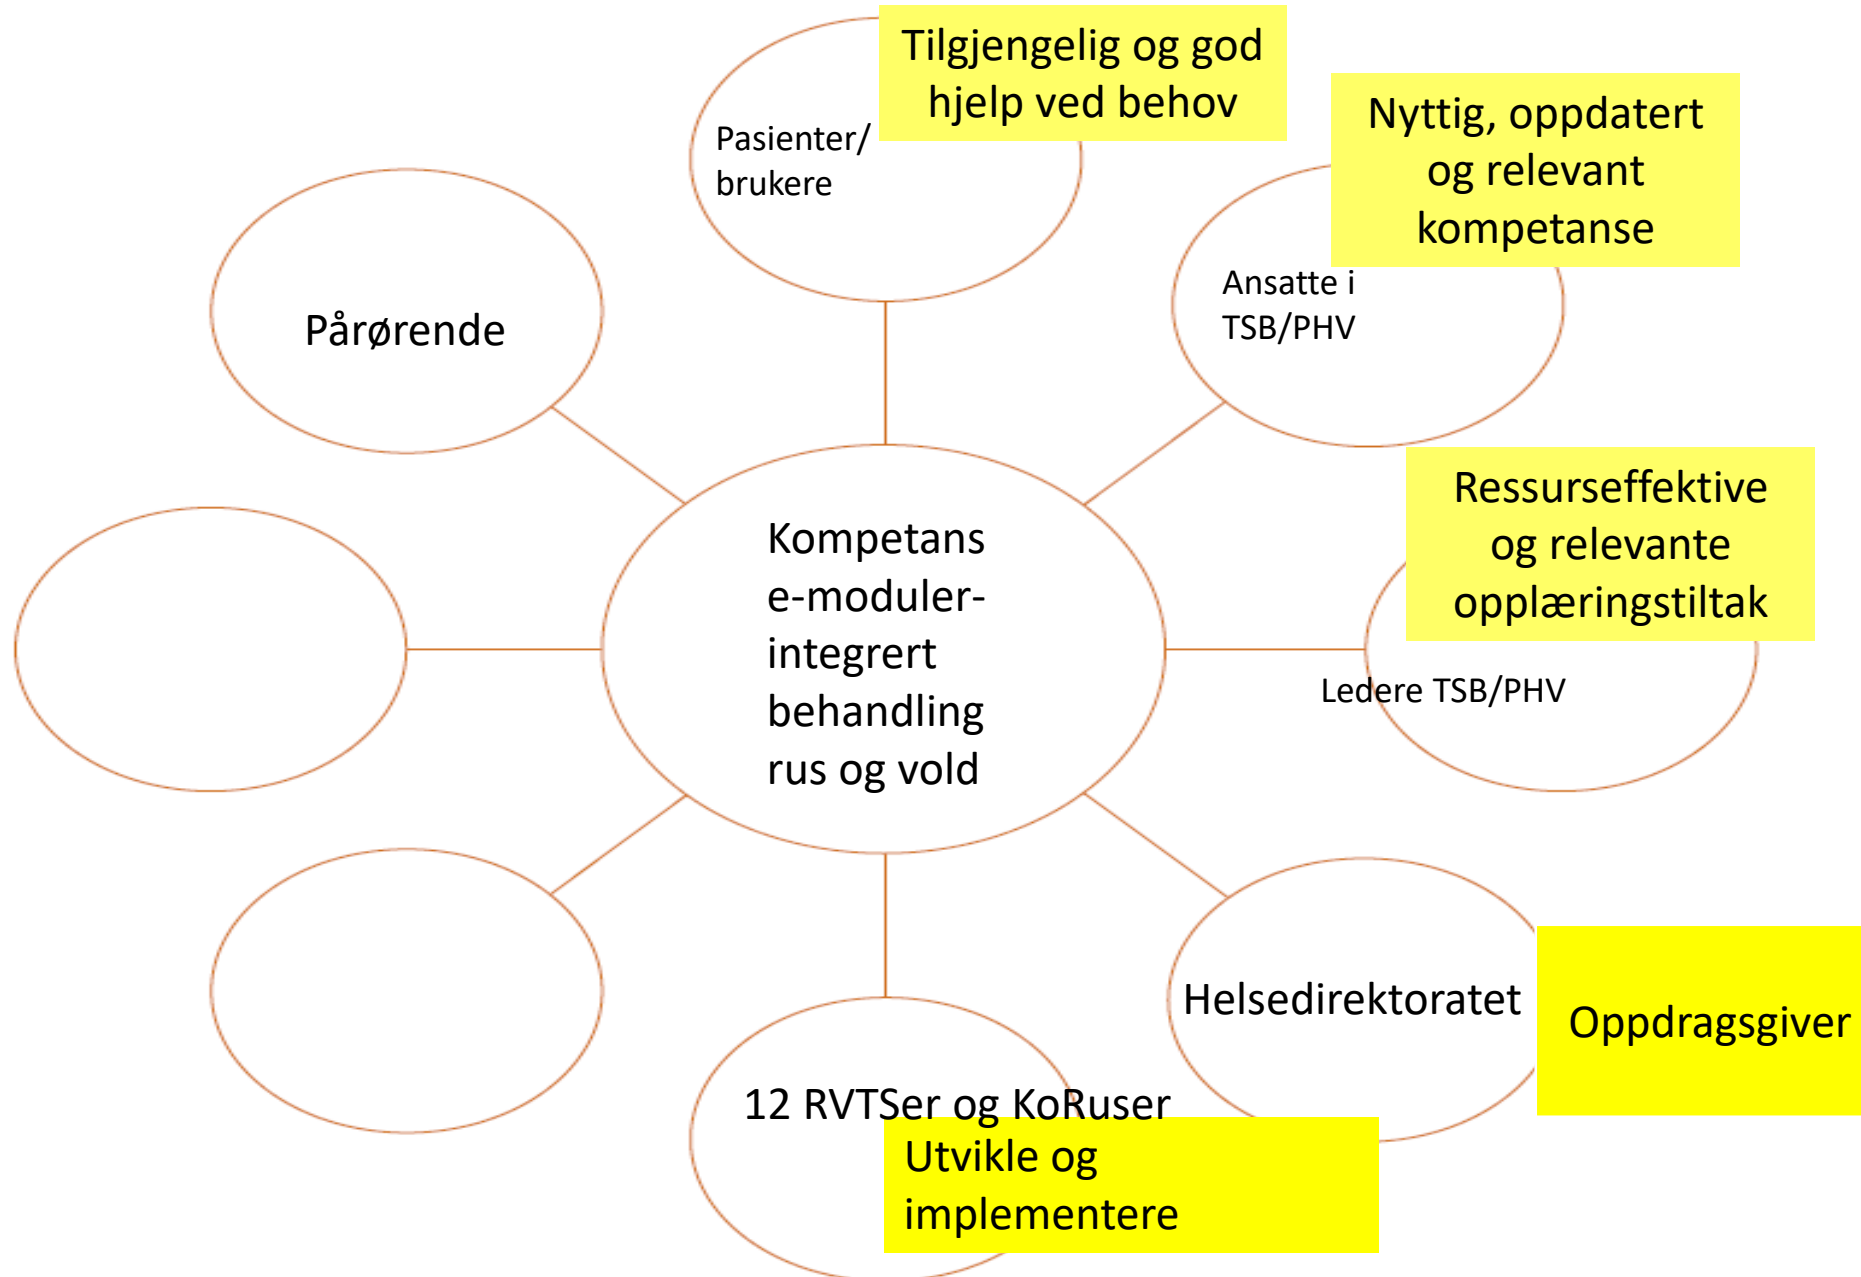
Pasienter/ brukere

Tilgjengelig og god hjelp ved behov

Nyttig, oppdatert og relevant kompetanse

Ansatte i TSB/PHV

Pårørende

Kompetanse-moduler-integrert behandling rus og vold

Ressurseffektive og relevante opplæringstiltak

Ledere TSB/PHV

Helsedirektoratet

Oppdragsgiver

12 RVTSer og KoRuser

Utvikle og implementere